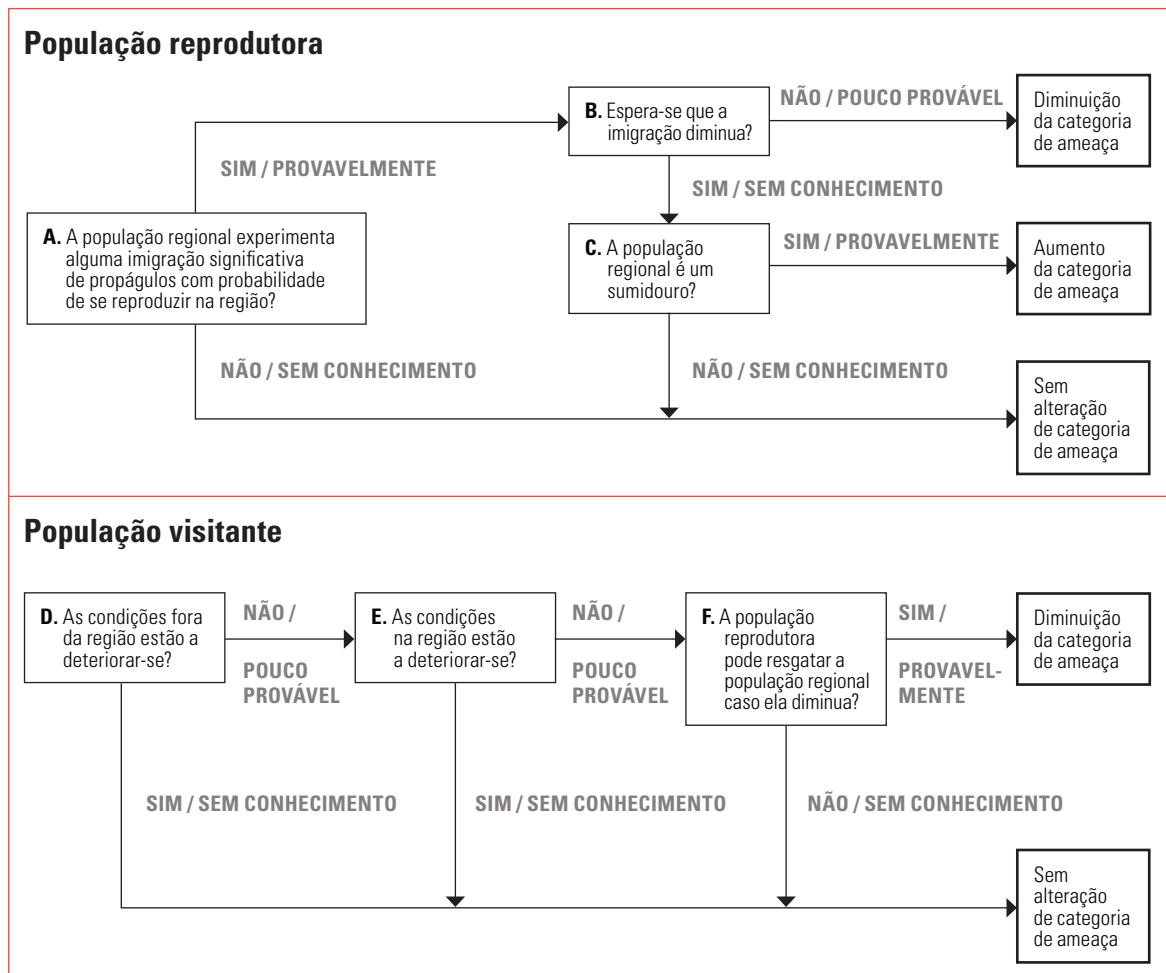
População reprodutora

B. Espera-se que a imigração diminua?

NÃO / POUCO PROVÁVEL

Diminuição da categoria de ameaça

SIM / PROVAVELMENTE

SIM / SEM CONHECIMENTO

A. A população regional experimenta alguma imigração significativa de propágulos com probabilidade de se reproduzir na região?

C. A população regional é um sumidouro?

SIM / PROVAVELMENTE

Aumento da categoria de ameaça

NÃO / SEM CONHECIMENTO

NÃO / SEM CONHECIMENTO

Sem alteração de categoria de ameaça

População visitante

D. As condições fora da região estão a deteriorar-se?

NÃO / POUCO PROVÁVEL

E. As condições na região estão a deteriorar-se?

NÃO / POUCO PROVÁVEL

F. A população reprodutora pode resgatar a população regional caso ela diminua?

SIM / PROVAVELMENTE

Diminuição da categoria de ameaça

SIM / SEM CONHECIMENTO

SIM / SEM CONHECIMENTO

NÃO / SEM CONHECIMENTO

Sem alteração de categoria de ameaça